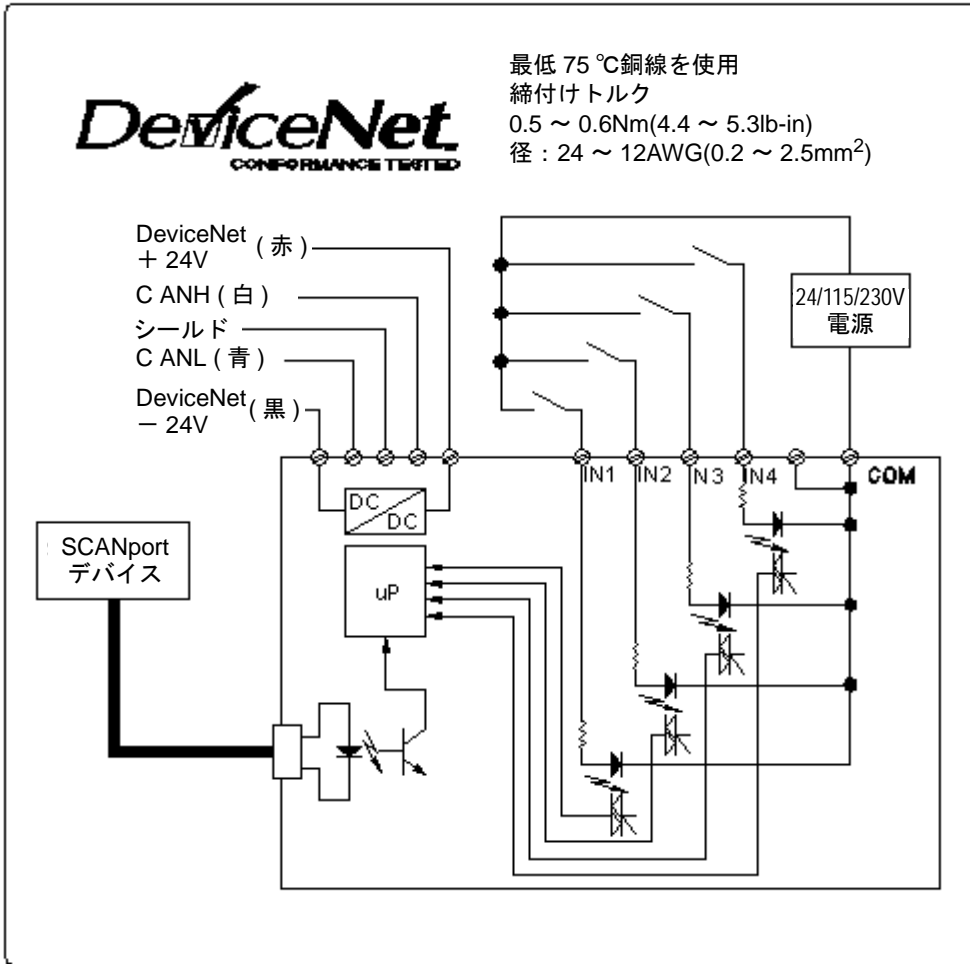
DeviceNet
CONFORMANCE TESTED

最低 75 ℃銅線を使用
締付けトルク
0.5 ～ 0.6Nm(4.4 ～ 5.3lb-in)
径：24 ～ 12AWG(0.2 ～ 2.5mm$^2$)

DeviceNet ＋ 24V (赤)
C ANH (白)
シールド
C ANL (青)
DeviceNet － 24V (黒)

24/115/230V
電源

IN1
IN2
N3
IN4
COM

DC
DC

SCANport
デバイス

uP